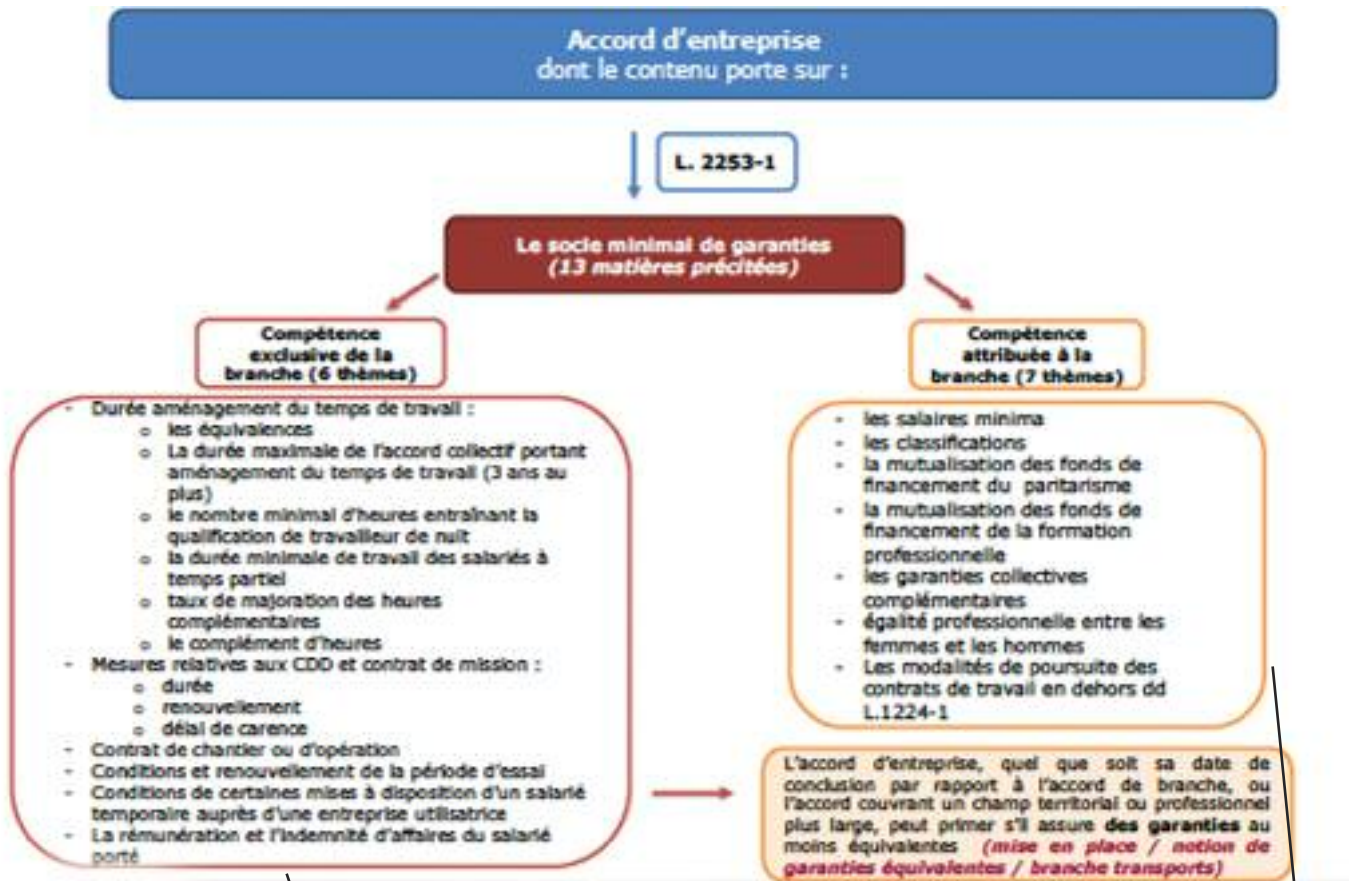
Accord d'entreprise
dont le contenu porte sur :

L. 2253-1

Le socle minimal de garanties
(13 matières précitées)

Compétence exclusive de la branche (6 thèmes)

- Durée aménagement du temps de travail :
  - les équivalences
  - La durée maximale de l'accord collectif portant aménagement du temps de travail (3 ans au plus)
  - le nombre minimal d'heures entraînant la qualification de travailleur de nuit
  - la durée minimale de travail des salariés à temps partiel
  - taux de majoration des heures complémentaires
  - le complément d'heures
- Mesures relatives aux CDD et contrat de mission :
  - durée
  - renouvellement
  - délai de carence
- Contrat de chantier ou d'opération
- Conditions et renouvellement de la période d'essai
- Conditions de certaines mises à disposition d'un salarié temporaire auprès d'une entreprise utilisatrice
- La rémunération et l'indemnité d'affaires du salarié porté

Compétence attribuée à la branche (7 thèmes)

- les salaires minima
- les classifications
- la mutualisation des fonds de financement du paritarisme
- la mutualisation des fonds de financement de la formation professionnelle
- les garanties collectives complémentaires
- égalité professionnelle entre les femmes et les hommes
- Les modalités de poursuite des contrats de travail en dehors dd L.1224-1

L'accord d'entreprise, quel que soit sa date de conclusion par rapport à l'accord de branche, ou l'accord couvrant un champ territorial ou professionnel plus large, peut primer s'il assure des garanties au moins équivalentes (mise en place / notion de garanties équivalentes / branche transports)